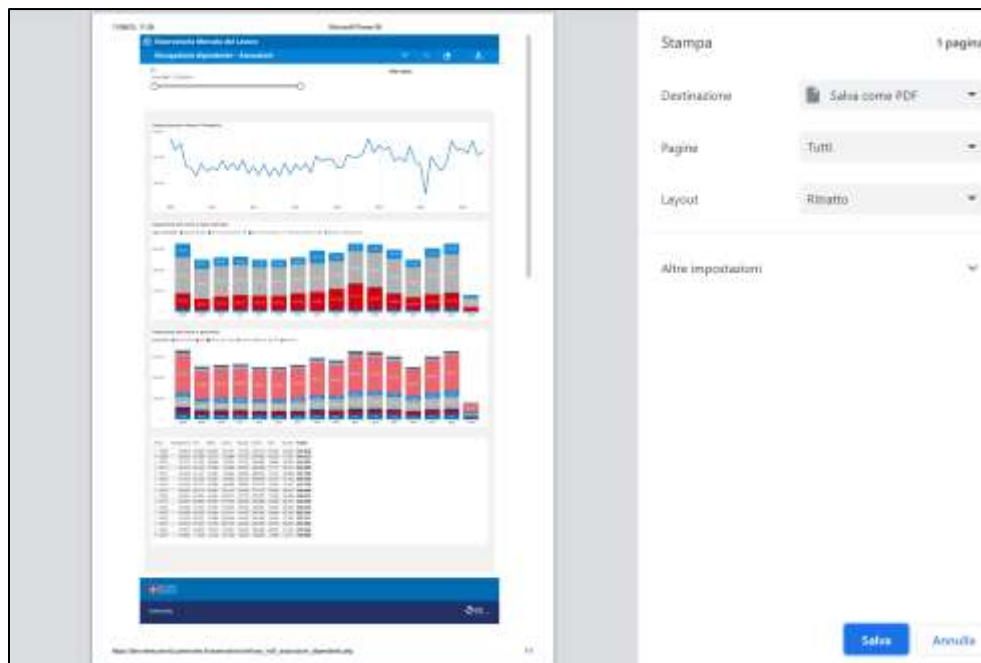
Microsoft Power BI

Osservatorio Mercato del Lavoro

Occupazione dipendente - Assunzioni

Stampa

1 pagina

Destinazione

Salva come PDF

Pagine

Tutti

Layout

Ritratto

Altre impostazioni

Salva

Annulla